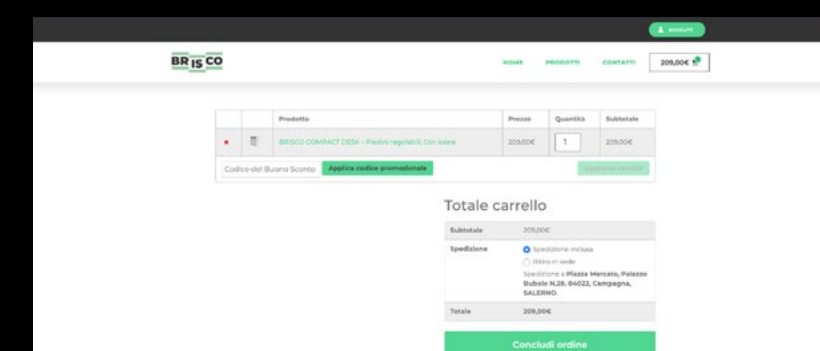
ACCEDI

BR IS CO

HOME PRODOTTI CONTATTI 209,00€

| | | Prodotto | Prezzo | Quantità | Subtotale |
|---|---|---|---|---|---|
| × | | BRISCO COMPACT DESK – Piedini regolabili, Con Icone | 209,00€ | 1 | 209,00€ |

Codice del Buono Sconto Applica codice promozionale Aggiorna carrello

Totale carrello

| | |
|---|---|
| Subtotale | 209,00€ |
| Spedizione | Spedizione inclusa<br>Ritiro in sede<br>Spedizione a Piazza Mercato, Palazzo Bubolo N.28, 84022, Campagna, SALERNO. |
| Totale | 209,00€ |

Concludi ordine